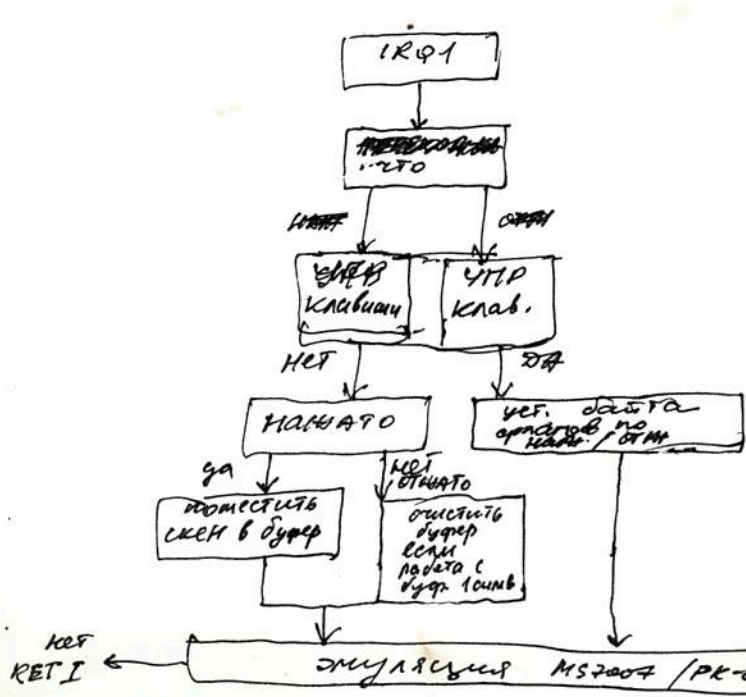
IRQ1

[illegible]
что

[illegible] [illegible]

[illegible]
клавиши

УПР
клав.

НЕТ

ДА

НАЖАТО

уст. байта
органов по
нажат./отж.

да

нет
отжато

поместить
скен в буфер

очистить
буфер
если
работа с
буф. 1 симв.

нет
RET I

эмуляция MS7004 /PK-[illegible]